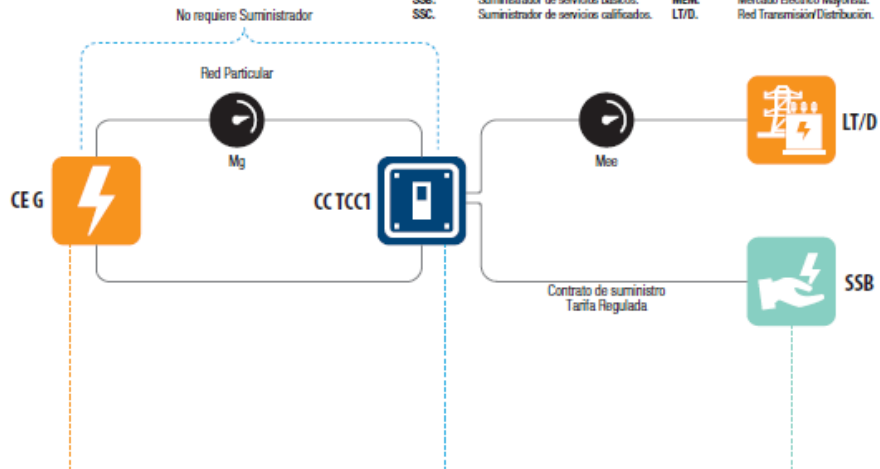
SSB. Suministrador de servicios básicos. MEM. Mercado Eléctrico Mayorista.
SSC. Suministrador de servicios calificados. LT/D. Red Transmisión/Distribución.

No requiere Suministrador

Red Particular

Mg

CE G

CC TCC1

Mee

LT/D

SSB

Contrato de suministro
Tarifa Regulada